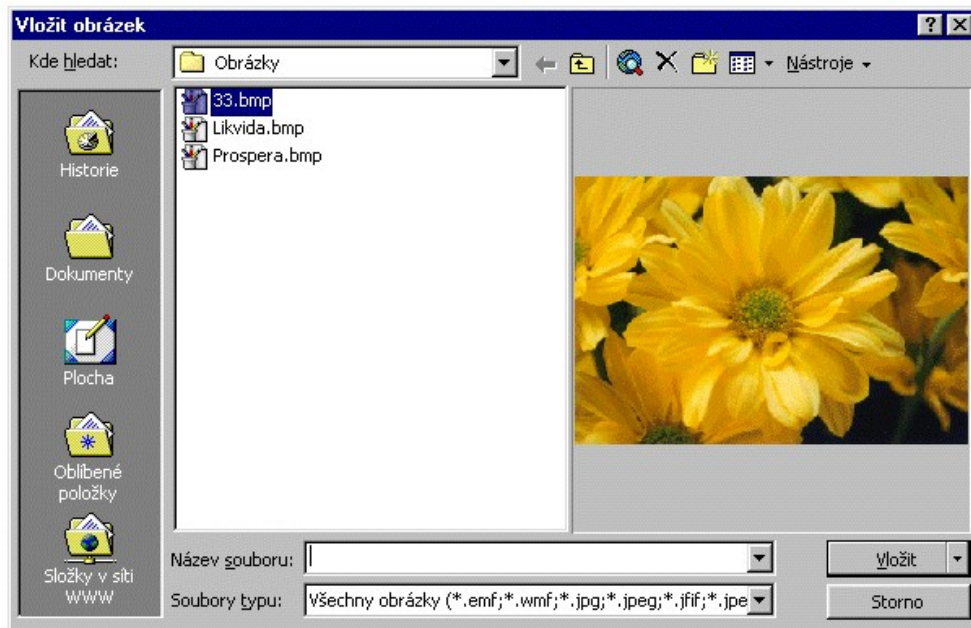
Vložit obrázek

? X

Kde hledat: Obrázky

Nástroje

Historie

Dokumenty

Plocha

Oblíbené položky

Složky v síti WWW

33.bmp
Likvida.bmp
Prospera.bmp

Název souboru:

Soubory typu: Všechny obrázky (*.emf;*.wmf;*.jpg;*.jpeg;*.jfif;*.jpe

Vložit

Storno